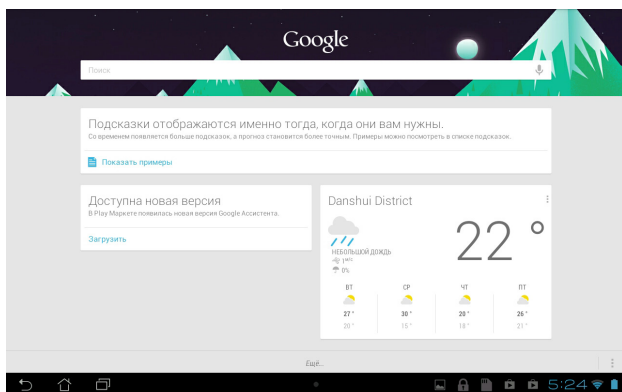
Google

Поиск

Подсказки отображаются именно тогда, когда они вам нужны.

Со временем появляется больше подсказок, а прогноз становится более точным. Примеры можно посмотреть в списке подсказок.

Показать примеры

Доступна новая версия

В Play Маркете появилась новая версия Google Ассистента.

Загрузить

Danshui District

22 °

НЕБОЛЬШОЙ ДОЖДЬ

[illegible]

0%

| ВТ | СР | ЧТ | ПТ |
|---|---|---|---|
| 27 ° | 30 ° | 20 ° | 26 ° |
| 20 ° | 15 ° | 18 ° | 21 ° |

Ещё...

5:24